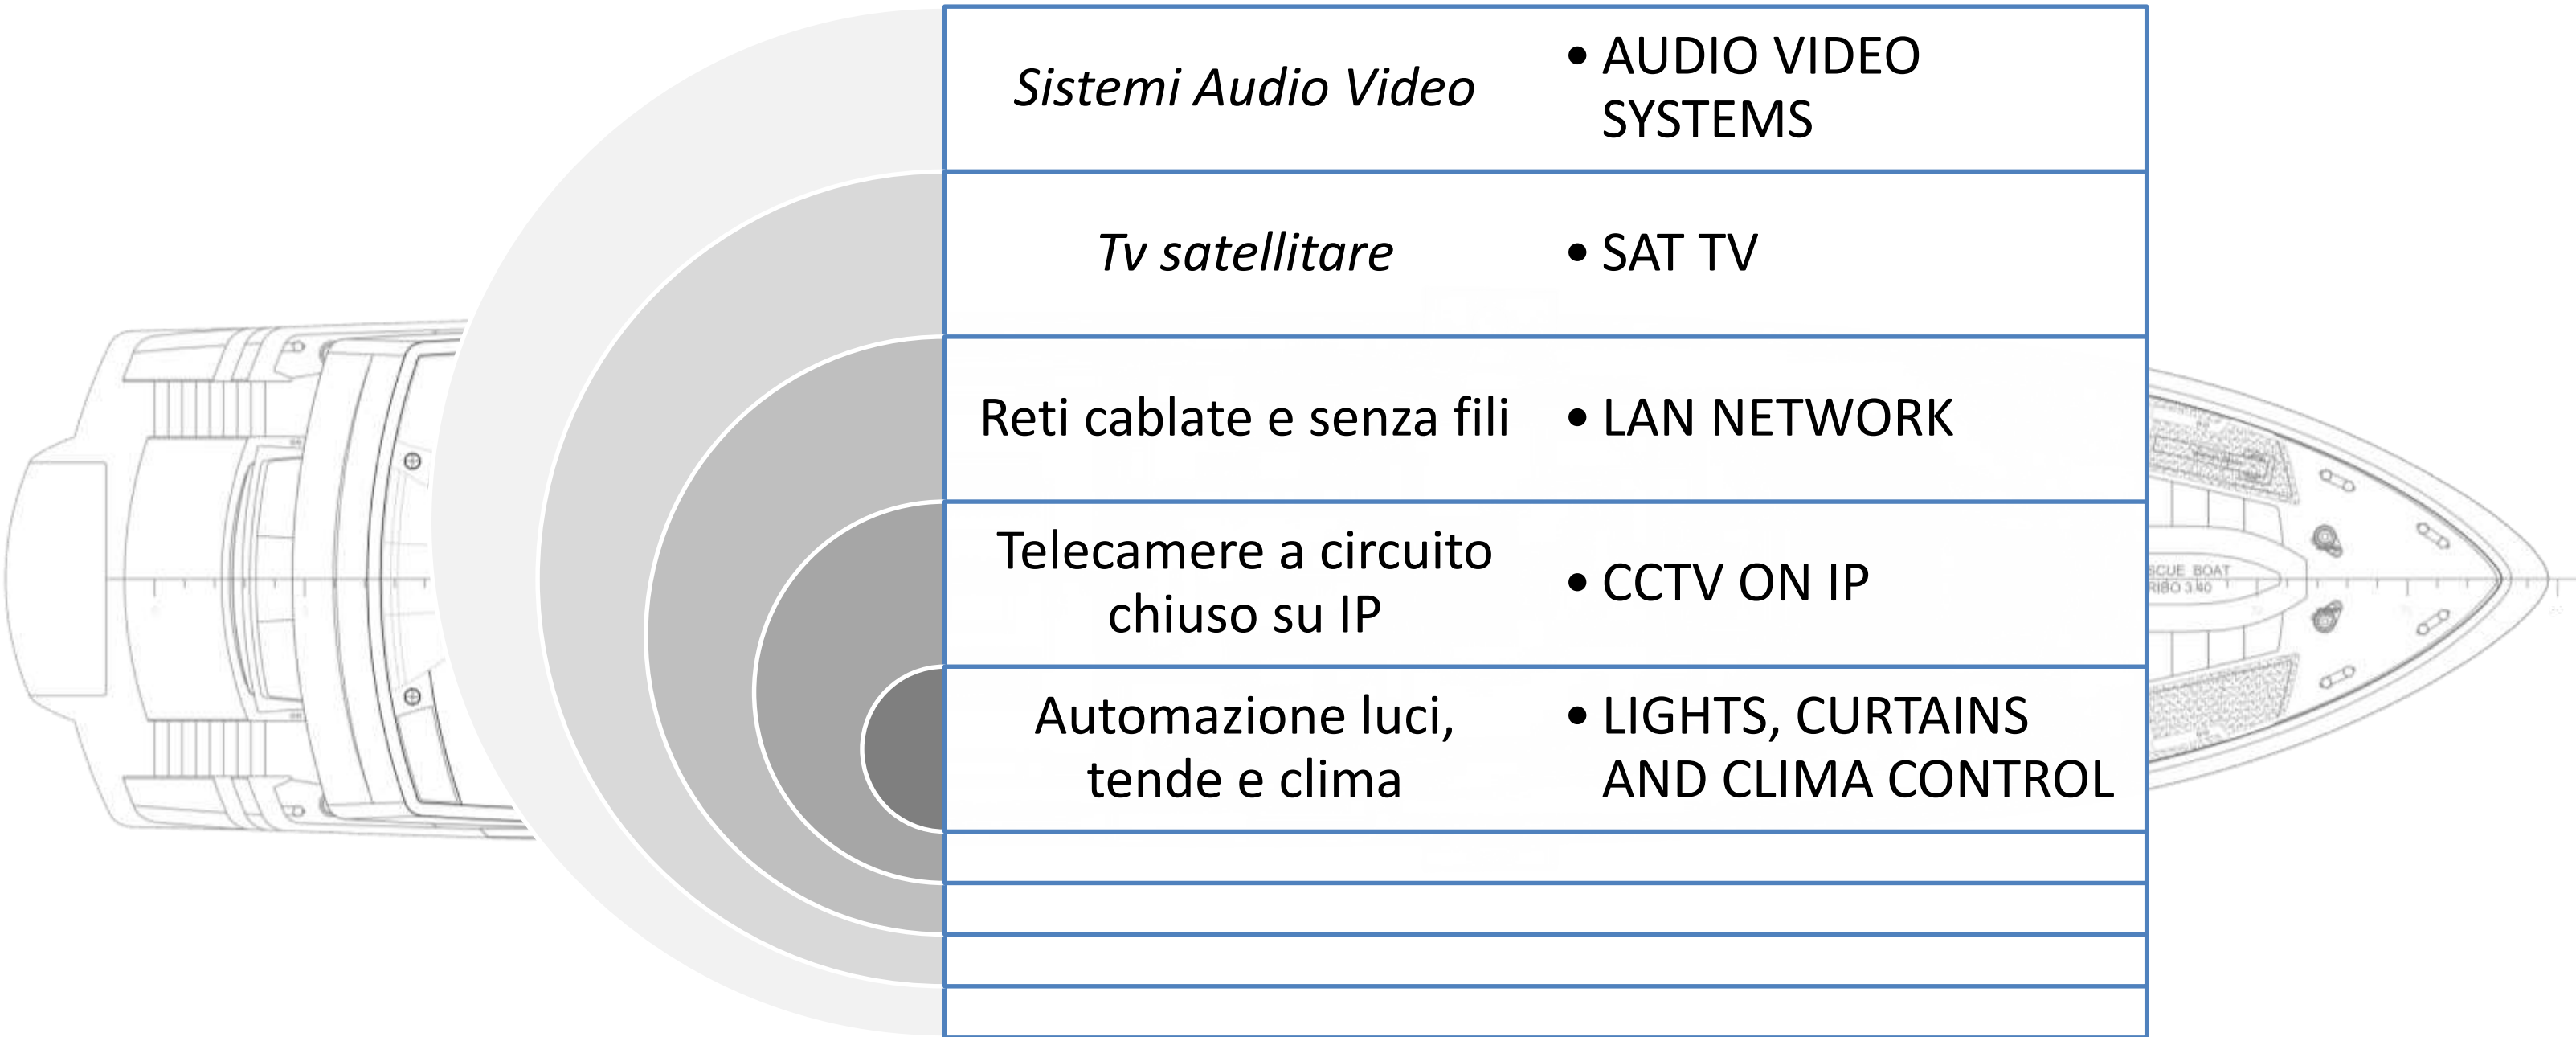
| | |
|---|---|
| *Sistemi Audio Video* | • AUDIO VIDEO SYSTEMS |
| *Tv satellitare* | • SAT TV |
| Reti cablate e senza fili | • LAN NETWORK |
| Telecamere a circuito chiuso su IP | • CCTV ON IP |
| Automazione luci, tende e clima | • LIGHTS, CURTAINS AND CLIMA CONTROL |

SCUE BOAT
RIBO 3.40